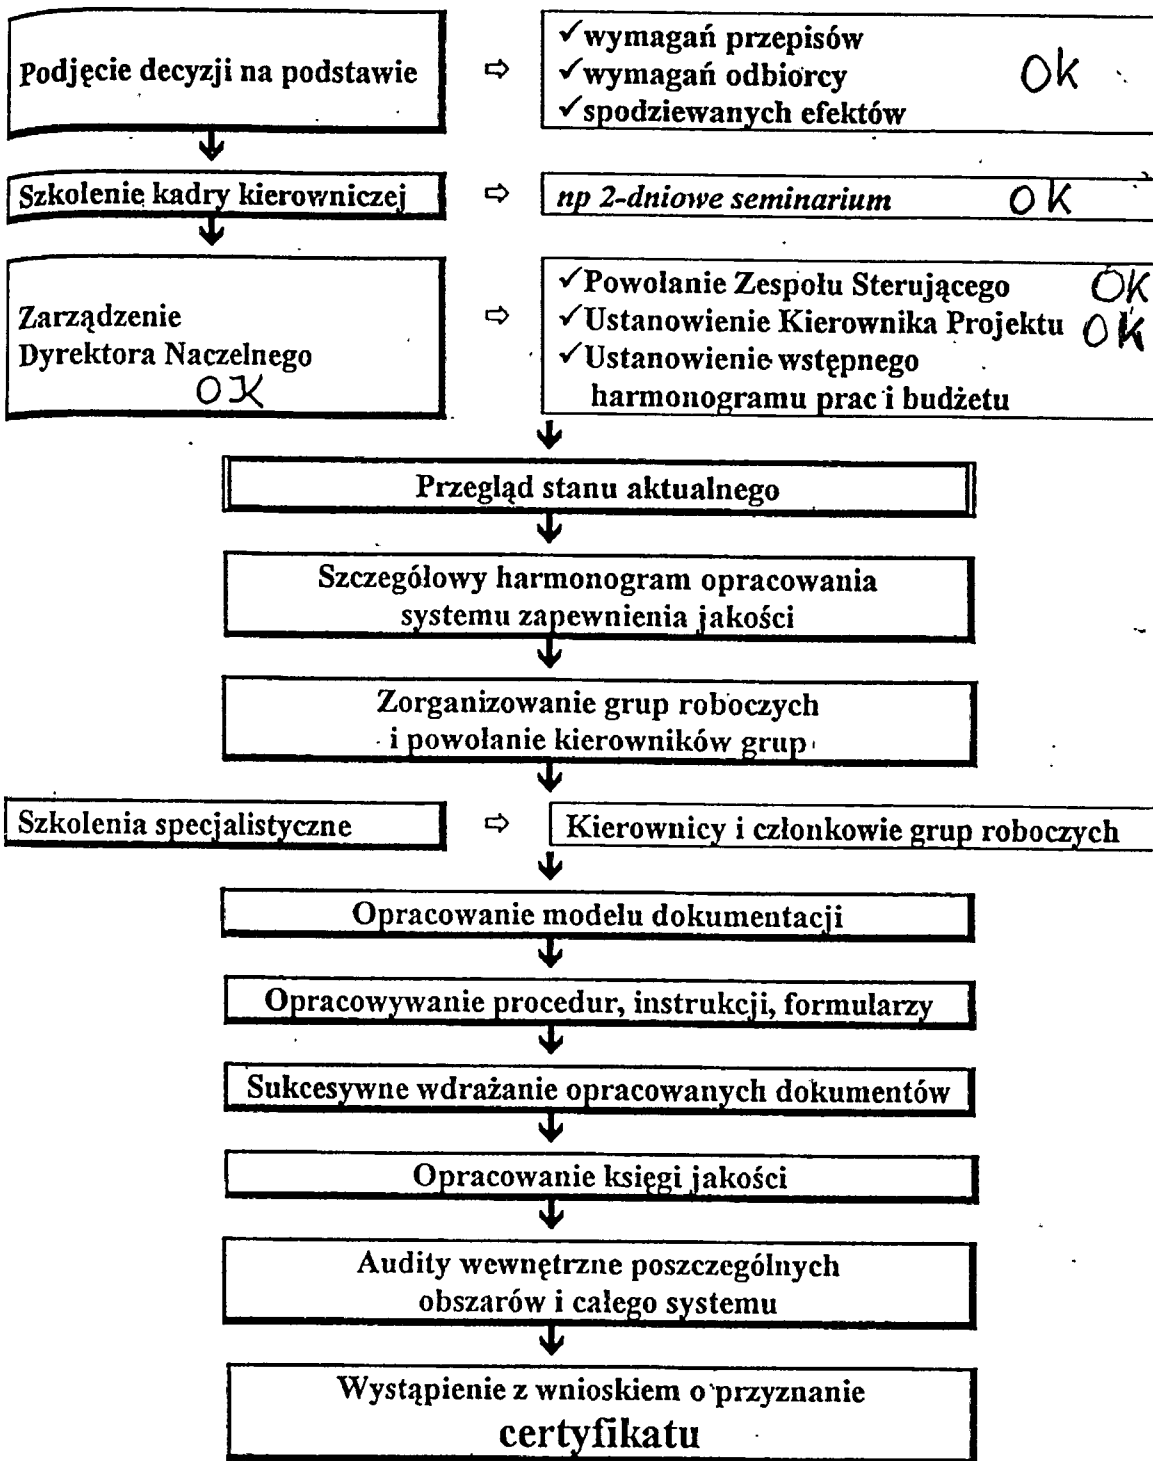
Podjęcie decyzji na podstawie ⇨ ✓wymagań przepisów ✓wymagań odbiorcy ✓spodziewanych efektów Ok

Szkolenie kadry kierowniczej ⇨ np 2-dniowe seminarium OK

Zarządzenie Dyrektora Naczelnego OK ⇨ ✓Powołanie Zespołu Sterującego OK ✓Ustanowienie Kierownika Projektu OK ✓Ustanowienie wstępnego harmonogramu prac i budżetu

Przegląd stanu aktualnego

Szczegółowy harmonogram opracowania systemu zapewnienia jakości

Zorganizowanie grup roboczych i powołanie kierowników grup

Szkolenia specjalistyczne ⇨ Kierownicy i członkowie grup roboczych

Opracowanie modelu dokumentacji

Opracowywanie procedur, instrukcji, formularzy

Sukcesywne wdrażanie opracowanych dokumentów

Opracowanie księgi jakości

Audity wewnętrzne poszczególnych obszarów i całego systemu

Wystąpienie z wnioskiem o przyznanie certyfikatu